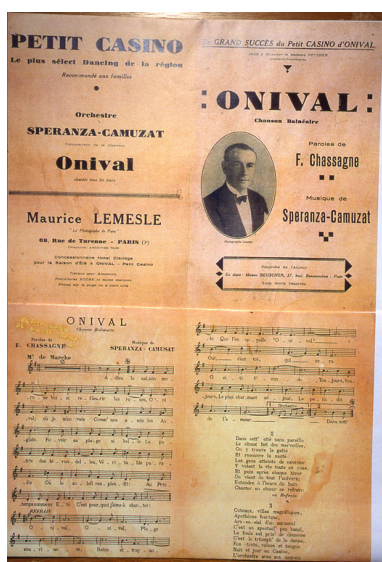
PETIT CASINO
Le plus sélect Dancing de la région
Recommandé aux familles

Orchestre
SPERANZA-CAMUZAT

Onival

Maurice LEMESLE
"Le Photographe de Paris"
62, Rue de Turenne - PARIS (3e)

Concessionnaire Hotel Cladings pour la Saison d'Été à ONIVAL - Petit Casino

GRAND SUCCÈS du Petit CASINO d'ONIVAL

:ONIVAL:
Chanson Balnéaire

Paroles de
F. Chassagne

Musique de
Speranza-Camuzat

ONIVAL
Chanson Balnéaire
Paroles de F. CHASSAGNE
Musique de SPERANZA-CAMUZAT
Mvt de Marche

2
Dans cett' cité sans pareille
Le climat fait des merveilles,
On y trouve la gaité
Et l'entrain le santé.
Les gens atteints de neurasthénie
Y voient la vie toute en rose,
Et puis après chaque bain
On vient de tout l'univers
Entendre à l'heure du bain
Chanter en chœur ce refrain
Refrain

3
Colonnes, villas magnifiques,
Apéritifs féeriques,
Arts en ciel l'on annonce
C'est un spectacl' peu banal,
La foule est pris' de démence
C'est le triomphe de la danse,
Fox, tango, valse et tango
Sont et jour au Casino,
L'orchestre avec ses accents
Jusqu'au matin l'on entend
Refrain

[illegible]